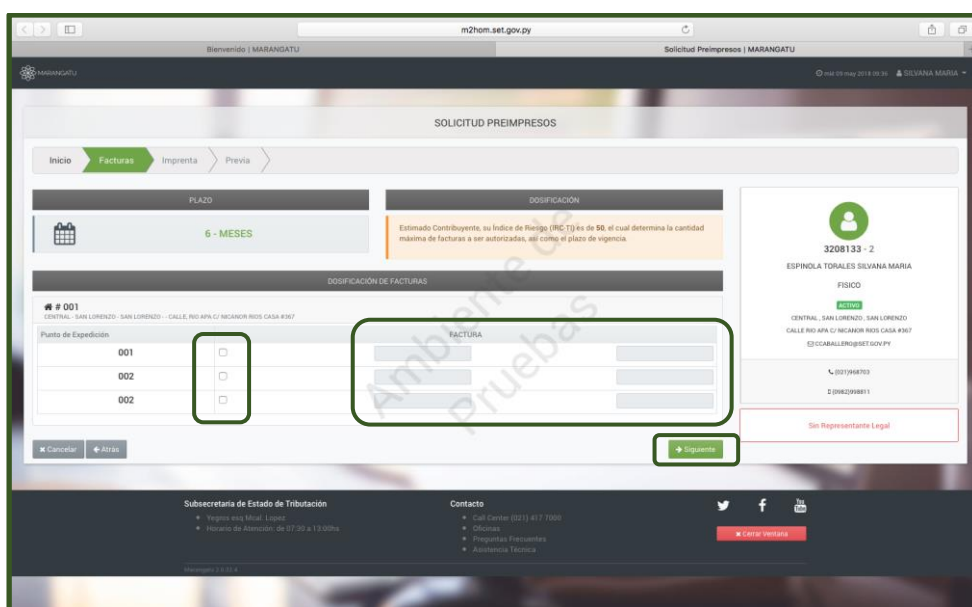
m2hom.set.gov.py

Bienvenido | MARANGATU

Solicitud Preimpresos | MARANGATU

MARANGATU

mié 09 may 2018 09:35 SILVANA MARIA

SOLICITUD PREIMPRESOS

Inicio Facturas Imprenta Previa

PLAZO

6 - MESES

DOSIFICACIÓN

Estimado Contribuyente, su Índice de Riesgo (IRC-TI) es de 50, el cual determina la cantidad máxima de facturas a ser autorizadas, así como el plazo de vigencia.

DOSIFICACIÓN DE FACTURAS

# 001

CENTRAL - SAN LORENZO - SAN LORENZO - - CALLE, RIO APA C/ NICANOR RIOS CASA #367

| Punto de Expedición | | FACTURA | |
|---|---|---|---|
| 001 | | | |
| 002 | | | |
| 002 | | | |

Ambiente de Pruebas

3208133 - 2

ESPINOLA TORALES SILVANA MARIA

FISICO

ACTIVO

CENTRAL , SAN LORENZO , SAN LORENZO

CALLE RIO APA C/ NICANOR RIOS CASA #367

CCABALLERO@SET.GOV.PY

(021)968703

(0982)998811

Sin Representante Legal

Cancelar Atrás

Siguiente

Subsecretaria de Estado de Tributación

Yegros esq Mcal. Lopez

Horario de Atención: de 07:30 a 13:00hs

Contacto

Call Center (021) 417 7000

Oficinas

Preguntas Frecuentes

Asistencia Técnica

Cerrar Ventana

Marangatu 2.0.0.4